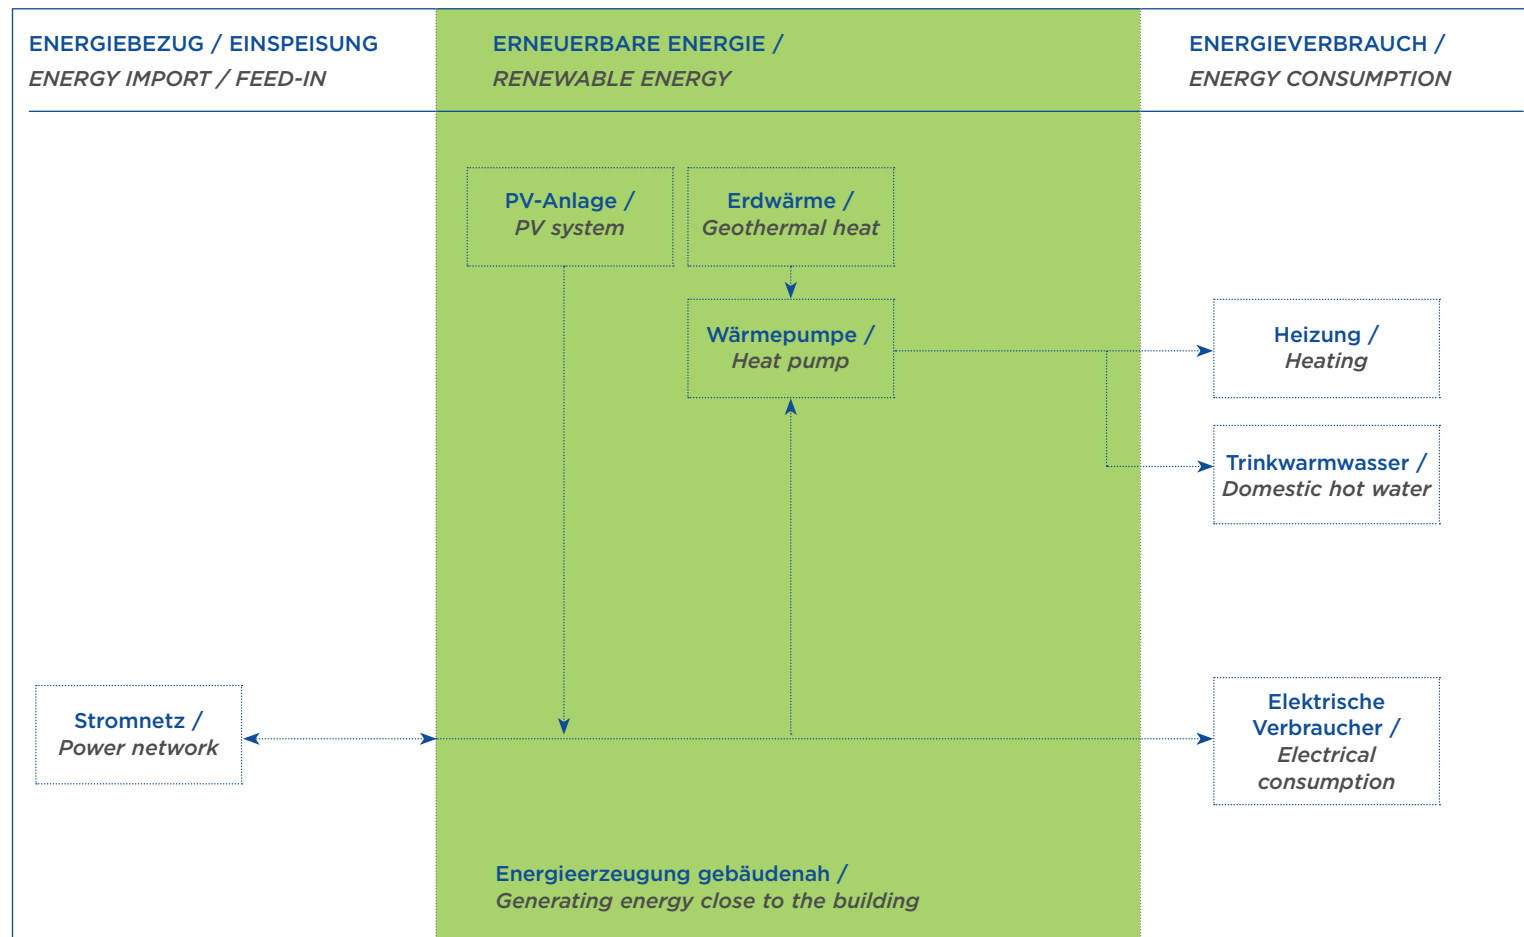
ENERGIEBEZUG / EINSPEISUNG
ENERGY IMPORT / FEED-IN

ERNEUERBARE ENERGIE /
RENEWABLE ENERGY

ENERGIEVERBRAUCH /
ENERGY CONSUMPTION

PV-Anlage /
PV system

Erdwärme /
Geothermal heat

Wärmepumpe /
Heat pump

Heizung /
Heating

Trinkwarmwasser /
Domestic hot water

Stromnetz /
Power network

Elektrische Verbraucher /
Electrical consumption

Energieerzeugung gebäudenah /
Generating energy close to the building